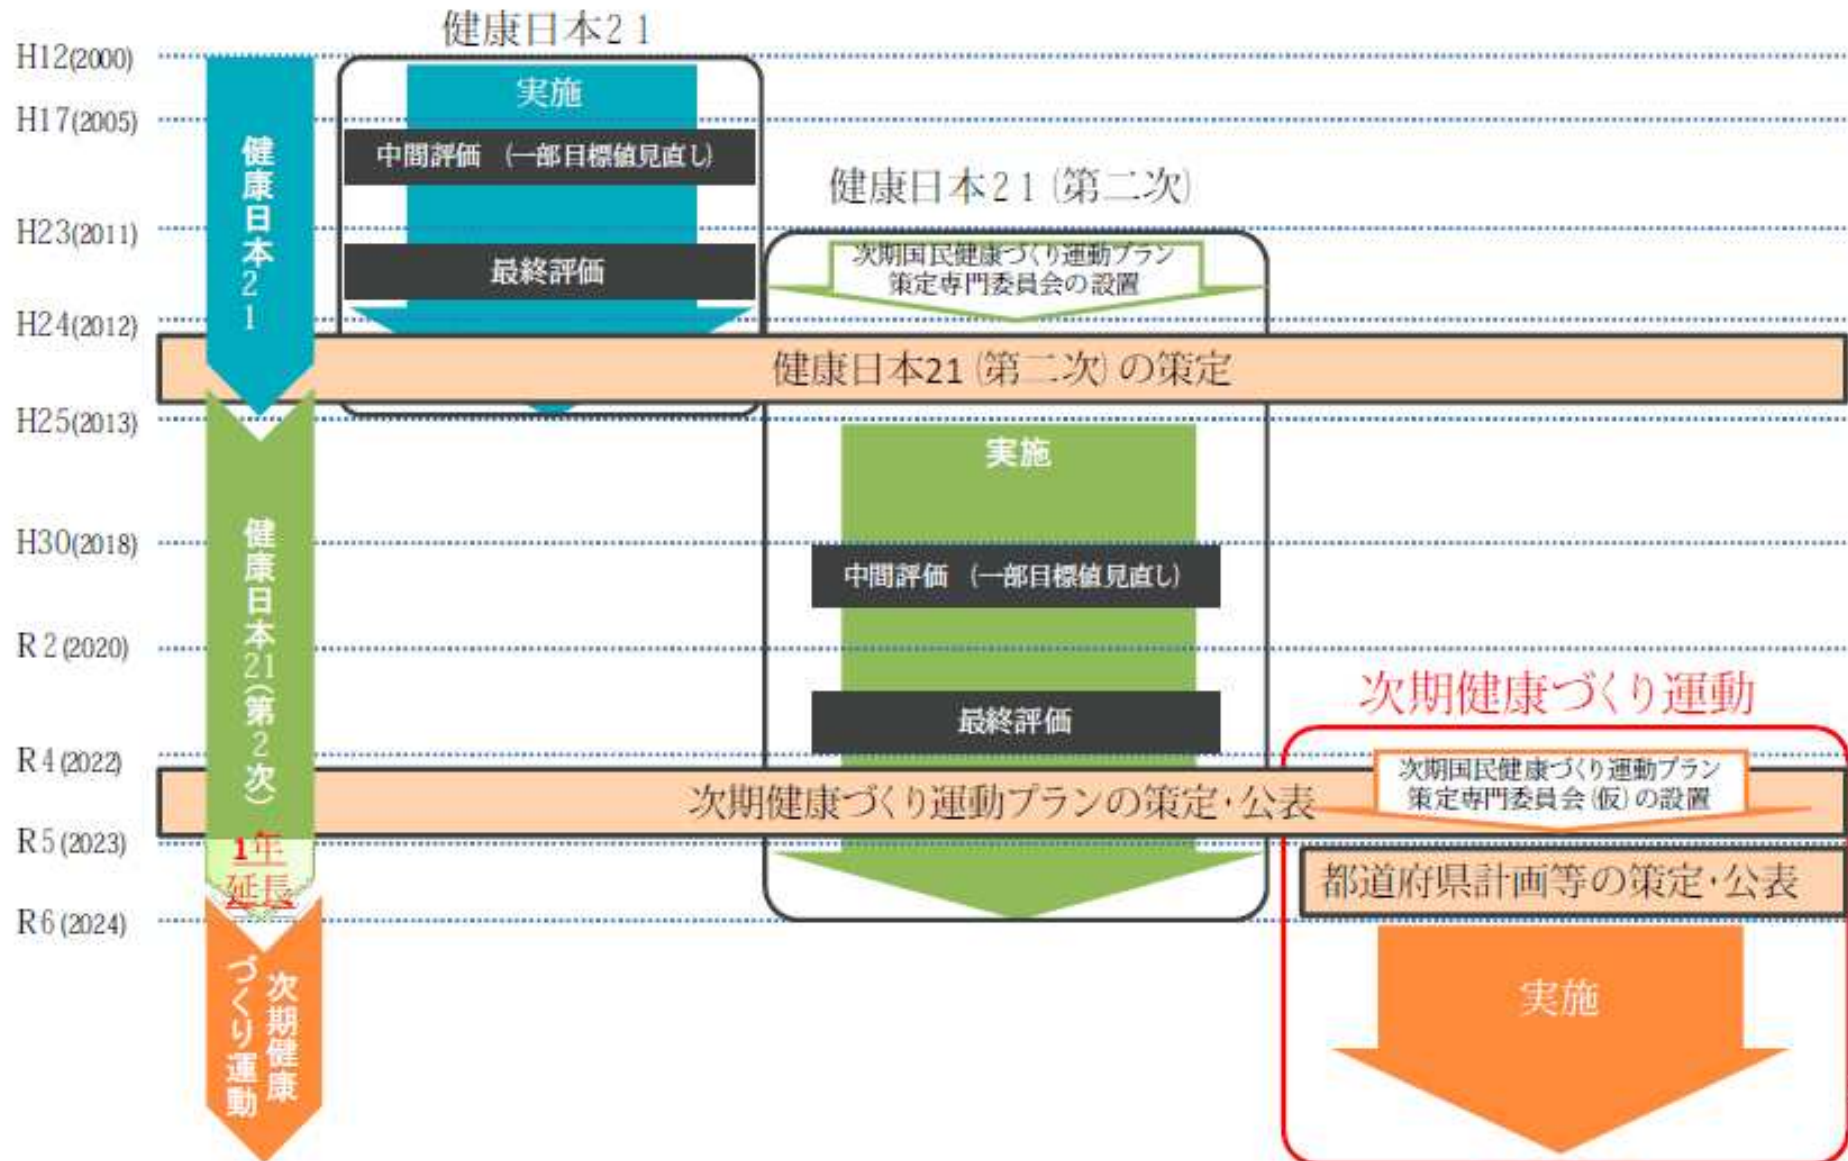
健康日本21

H12(2000)
H17(2005)
H23(2011)
H24(2012)
H25(2013)
H30(2018)
R2(2020)
R4(2022)
R5(2023)
R6(2024)

健康日本21

実施

中間評価 (一部目標値見直し)

最終評価

健康日本21(第二次)

次期国民健康づくり運動プラン策定専門委員会の設置

健康日本21(第二次)の策定

実施

健康日本21(第2次)

中間評価 (一部目標値見直し)

最終評価

次期健康づくり運動

次期国民健康づくり運動プラン策定専門委員会(仮)の設置

次期健康づくり運動プランの策定・公表

1年延長

都道府県計画等の策定・公表

実施

次期健康づくり運動